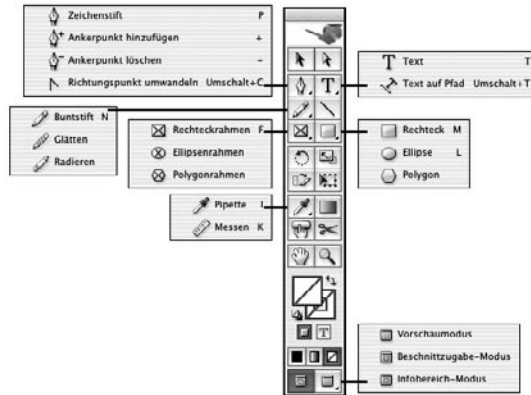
Zeichenstift P
Ankerpunkt hinzufügen +
Ankerpunkt löschen –
Richtungspunkt umwandeln Umschalt+C

T Text T
Text auf Pfad Umschalt+T

Buntstift N
Glätten
Radieren

Rechteckrahmen F
Ellipsenrahmen
Polygonrahmen

Rechteck M
Ellipse L
Polygon

Pipette I
Messen K

T

Vorschaumodus
Beschnittzugabe-Modus
Infobereich-Modus